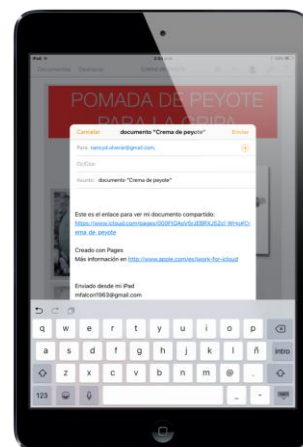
iPad

Documentos Deshacer

POMADA DE PEYOTE PARA LA GRIPA

Cancelar documento "Crema de peyote" Enviar

Para: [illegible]

Cc/Cco:

Asunto: documento "Crema de peyote"

Este es el enlace para ver mi documento compartido:
https://www.icloud.com/pages/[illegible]#Crema_de_peyote

Creado con Pages
Más información en http://www.apple.com/es/iwork-for-icloud

Enviado desde mi iPad
mfalcon1963@gmail.com

q w e r t y u i o p
a s d f g h j k l ñ intro
z x c v b n m @ .
123